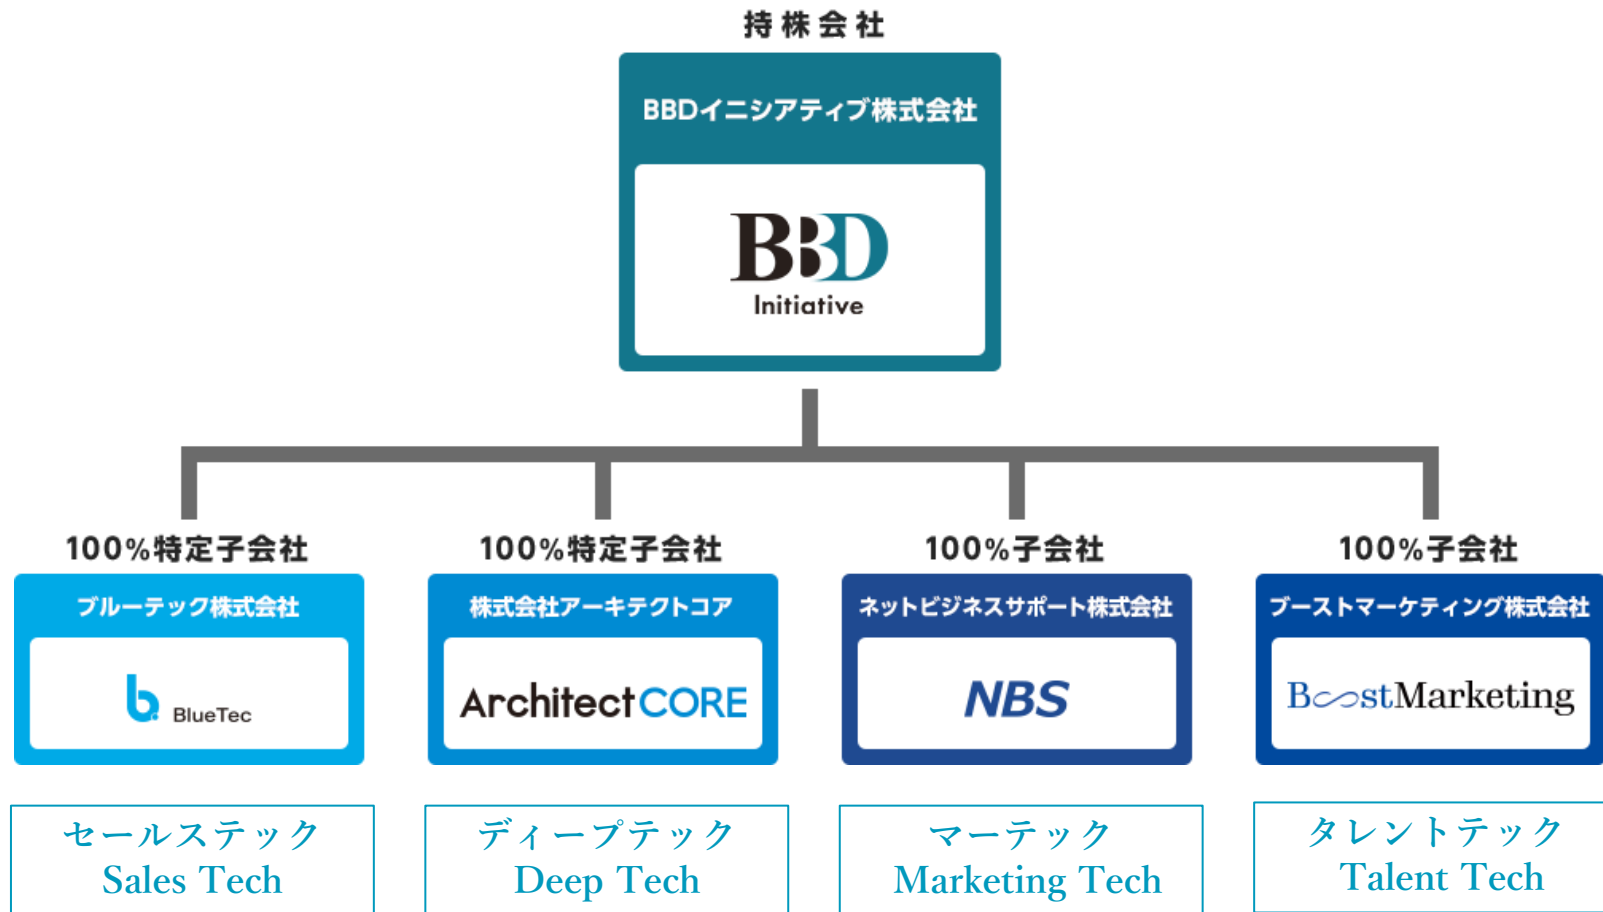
持株会社

BBDイニシアティブ株式会社

BBD
Initiative

100%特定子会社

ブルーテック株式会社

BlueTec

セールステック
Sales Tech

100%特定子会社

株式会社アーキテクトコア

ArchitectCORE

ディープテック
Deep Tech

100%子会社

ネットビジネスサポート株式会社

NBS

マーテック
Marketing Tech

100%子会社

ブーストマーケティング株式会社

BoostMarketing

タレントテック
Talent Tech